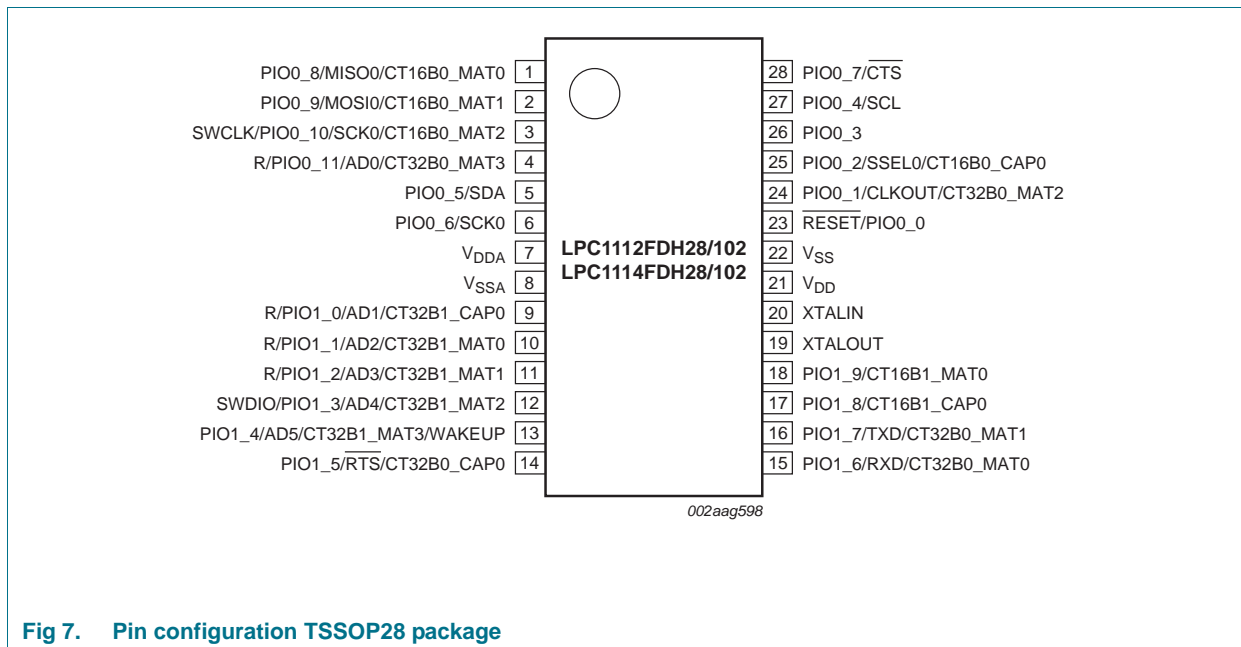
PIO0_8/MISO0/CT16B0_MAT0 1
PIO0_9/MOSI0/CT16B0_MAT1 2
SWCLK/PIO0_10/SCK0/CT16B0_MAT2 3
R/PIO0_11/AD0/CT32B0_MAT3 4
PIO0_5/SDA 5
PIO0_6/SCK0 6
$V_{DDA}$ 7
$V_{SSA}$ 8
R/PIO1_0/AD1/CT32B1_CAP0 9
R/PIO1_1/AD2/CT32B1_MAT0 10
R/PIO1_2/AD3/CT32B1_MAT1 11
SWDIO/PIO1_3/AD4/CT32B1_MAT2 12
PIO1_4/AD5/CT32B1_MAT3/WAKEUP 13
PIO1_5/$\overline{RTS}$/CT32B0_CAP0 14

LPC1112FDH28/102
LPC1114FDH28/102

28 PIO0_7/$\overline{CTS}$
27 PIO0_4/SCL
26 PIO0_3
25 PIO0_2/SSEL0/CT16B0_CAP0
24 PIO0_1/CLKOUT/CT32B0_MAT2
23 $\overline{RESET}$/PIO0_0
22 $V_{SS}$
21 $V_{DD}$
20 XTALIN
19 XTALOUT
18 PIO1_9/CT16B1_MAT0
17 PIO1_8/CT16B1_CAP0
16 PIO1_7/TXD/CT32B0_MAT1
15 PIO1_6/RXD/CT32B0_MAT0

002aag598

Fig 7. Pin configuration TSSOP28 package